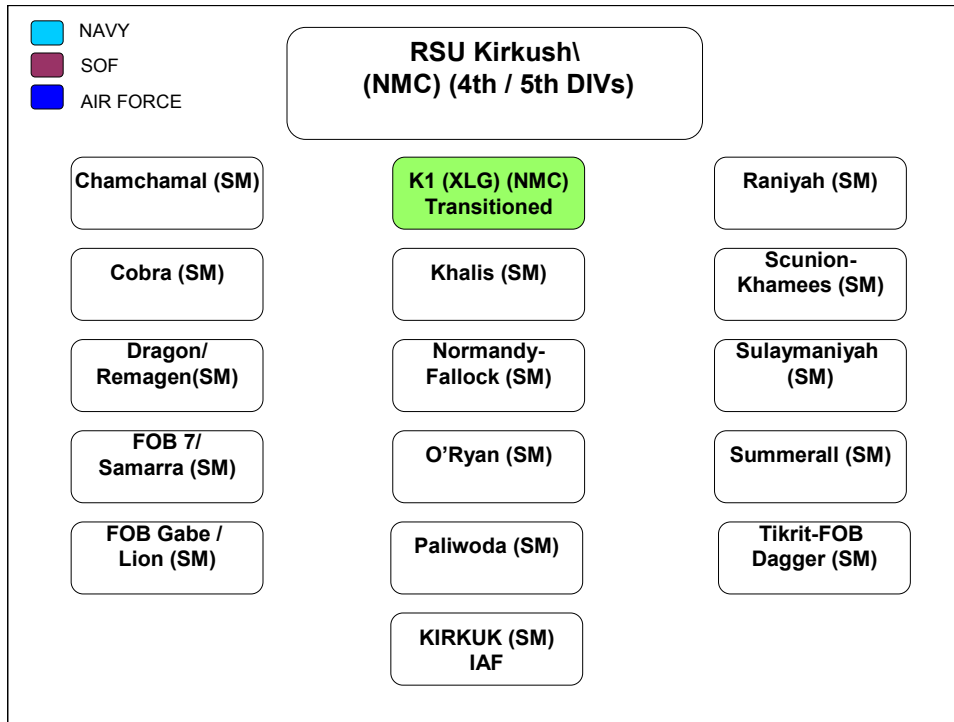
NAVY
SOF
AIR FORCE

RSU Kirkush\ (NMC) (4th / 5th DIVs)

Chamchamal (SM)

Cobra (SM)

Dragon/ Remagen(SM)

FOB 7/ Samarra (SM)

FOB Gabe / Lion (SM)

K1 (XLG) (NMC) Transitioned

Khalis (SM)

Normandy-Fallock (SM)

O'Ryan (SM)

Paliwoda (SM)

KIRKUK (SM) IAF

Raniyah (SM)

Scunion-Khamees (SM)

Sulaymaniyah (SM)

Summerall (SM)

Tikrit-FOB Dagger (SM)